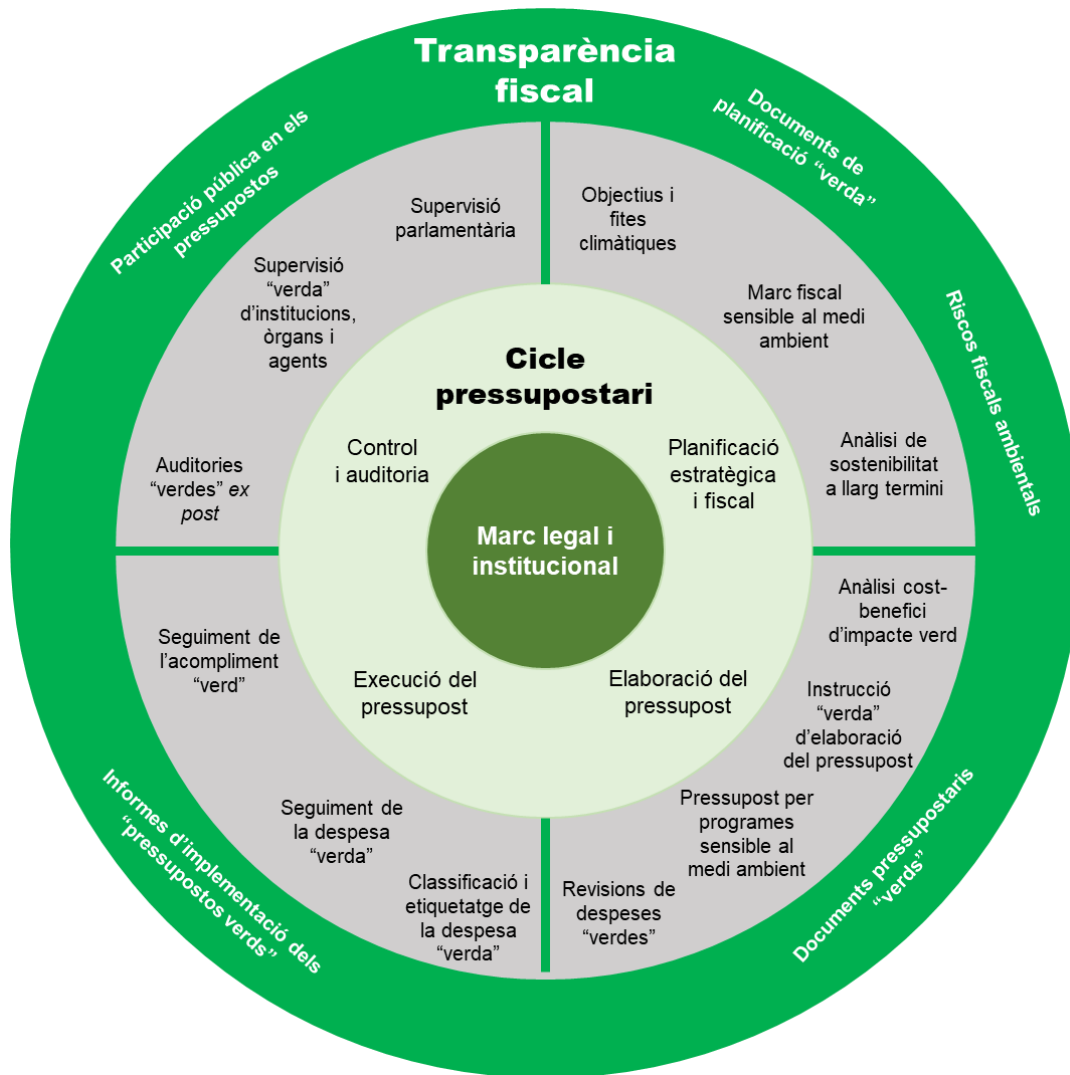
Transparència fiscal

Participació pública en els pressupostos

Documents de planificació "verda"

Riscos fiscals ambientals

Documents pressupostaris "verds"

Informes d'implementació dels "pressupostos verds"

Supervisió parlamentària

Supervisió "verda" d'institucions, òrgans i agents

Auditories "verdes" *ex post*

Objectius i fites climàtiques

Marc fiscal sensible al medi ambient

Anàlisi de sostenibilitat a llarg termini

Anàlisi cost-benefici d'impacte verd

Instrucció "verda" d'elaboració del pressupost

Pressupost per programes sensible al medi ambient

Revisions de despeses "verdes"

Classificació i etiquetatge de la despesa "verda"

Seguiment de la despesa "verda"

Seguiment de l'acompliment "verd"

Cicle pressupostari

Control i auditoria

Planificació estratègica i fiscal

Execució del pressupost

Elaboració del pressupost

Marc legal i institucional